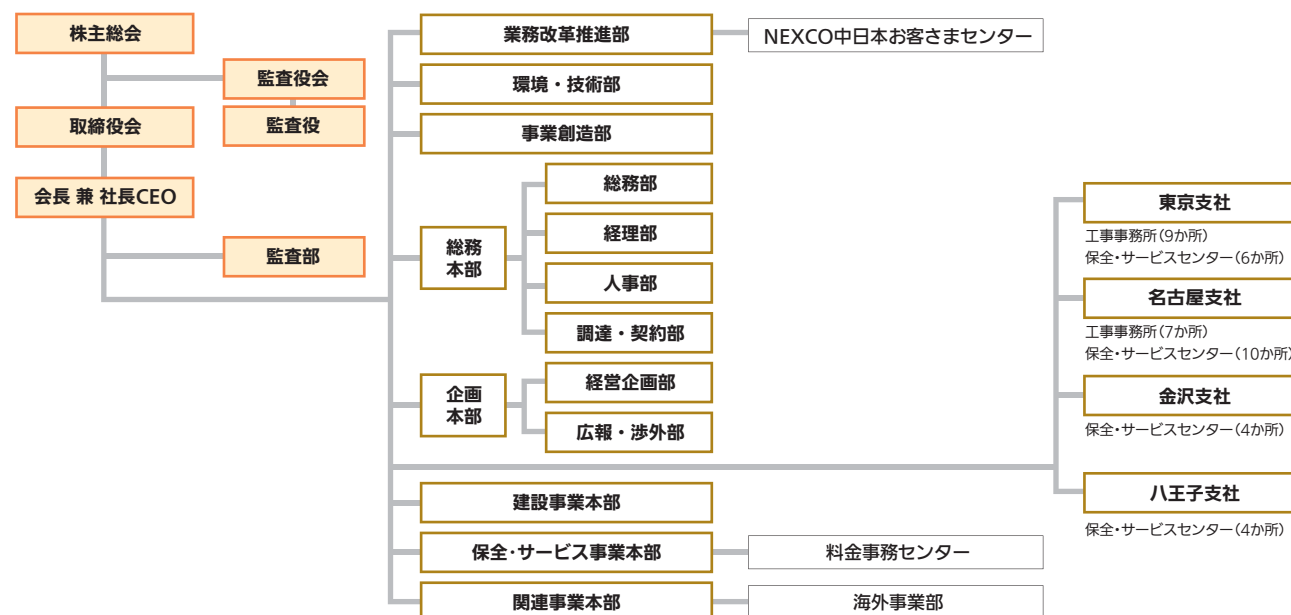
株主総会

監査役会

監査役

取締役会

会長 兼 社長CEO

監査部

業務改革推進部

NEXCO中日本お客さまセンター

環境・技術部

事業創造部

総務本部

総務部

経理部

人事部

調達・契約部

企画本部

経営企画部

広報・渉外部

建設事業本部

保全・サービス事業本部

料金事務センター

関連事業本部

海外事業部

東京支社

工事事務所（9か所）
保全・サービスセンター（6か所）

名古屋支社

工事事務所（7か所）
保全・サービスセンター（10か所）

金沢支社

保全・サービスセンター（4か所）

八王子支社

保全・サービスセンター（4か所）